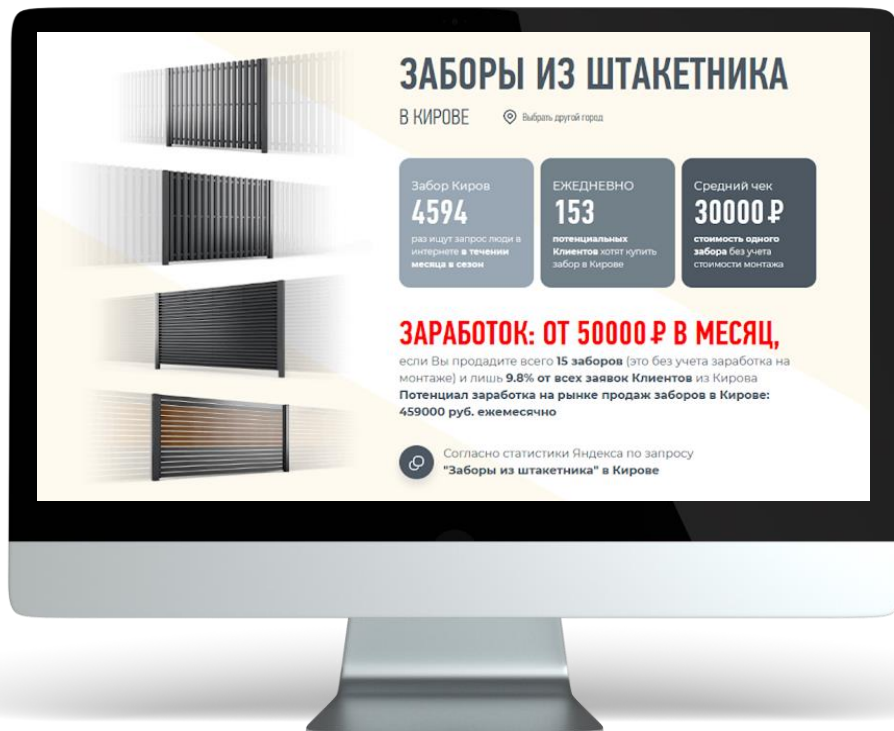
ЗАБОРЫ ИЗ ШТАКЕТНИКА

В КИРОВЕ

Выбрать другой город

Забор Киров
4594
раз ищут запрос люди в интернете в течении месяца в сезон

ЕЖЕДНЕВНО
153
потенциальных Клиентов хотят купить забор в Кирове

Средний чек
30000 ₽
стоимость одного забора без учета стоимости монтажа

ЗАРАБОТОК: ОТ 50000 ₽ В МЕСЯЦ,

если Вы продадите всего 15 заборов (это без учета заработка на монтаже) и лишь 9.8% от всех заявок Клиентов из Кирова
Потенциал заработка на рынке продаж заборов в Кирове: 459000 руб. ежемесячно

Согласно статистики Яндекса по запросу
"Заборы из штакетника" в Кирове